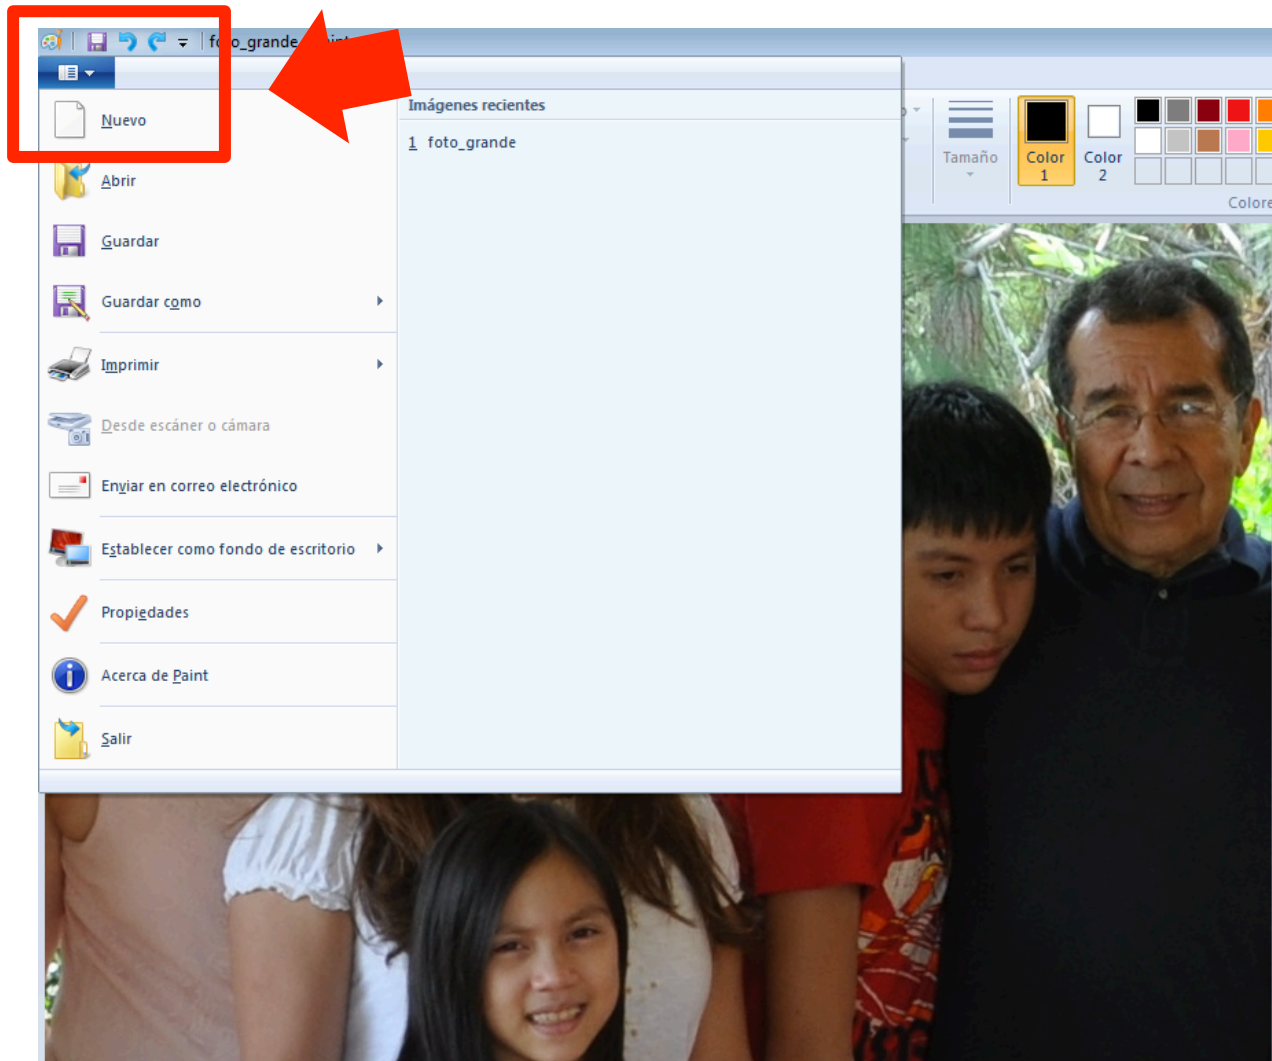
fo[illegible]o_grande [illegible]int

Nuevo

Abrir

Guardar

Guardar como

Imprimir

Desde escáner o cámara

Enviar en correo electrónico

Establecer como fondo de escritorio

Propiedades

Acerca de Paint

Salir

Imágenes recientes

1 foto_grande

Tamaño

Color 1

Color 2

Colore